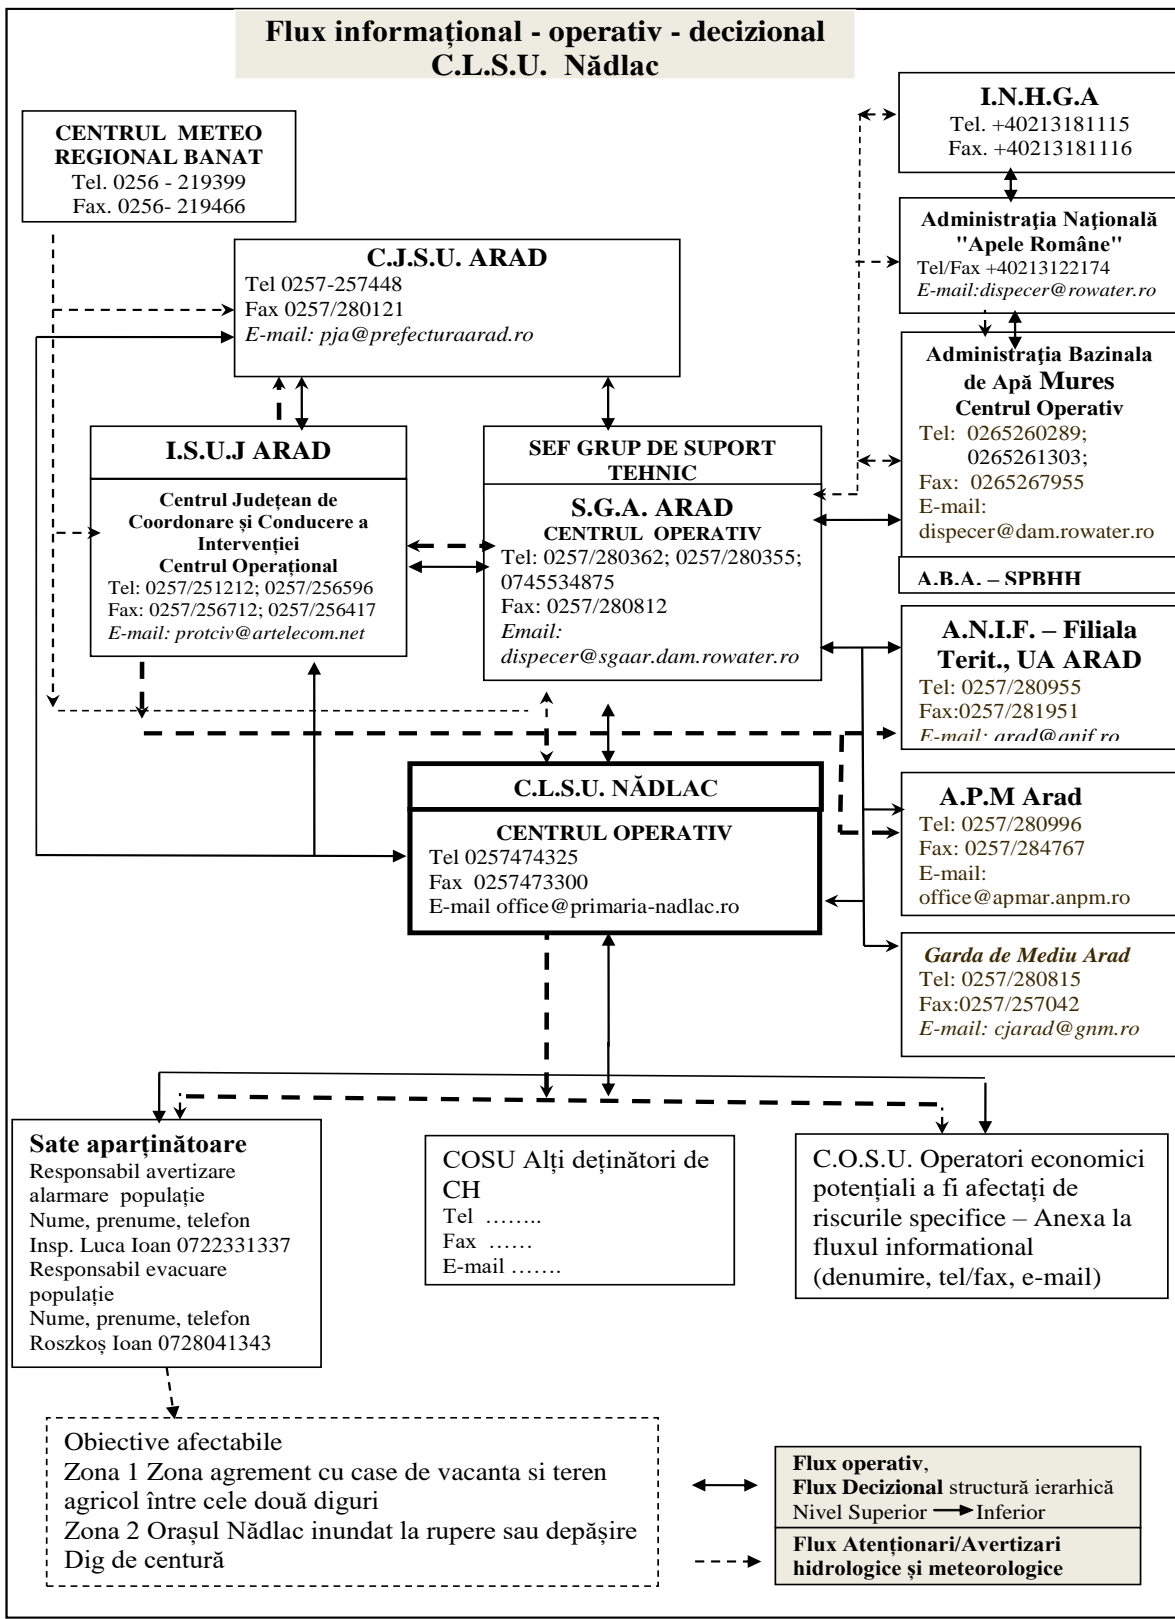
Flux informațional - operativ - decizional
C.L.S.U. Nădlac

CENTRUL METEO REGIONAL BANAT
Tel. 0256 - 219399
Fax. 0256- 219466

I.N.H.G.A
Tel. +40213181115
Fax. +40213181116

Administrația Națională "Apele Române"
Tel/Fax +40213122174
E-mail:dispecer@rowater.ro

C.J.S.U. ARAD
Tel 0257-257448
Fax 0257/280121
E-mail: pja@prefecturaarad.ro

Administrația Bazinala de Apă Mures
Centrul Operativ
Tel: 0265260289; 0265261303;
Fax: 0265267955
E-mail: dispecer@dam.rowater.ro

A.B.A. – SPBHH

I.S.U.J ARAD
Centrul Județean de Coordonare și Conducere a Intervenției
Centrul Operațional
Tel: 0257/251212; 0257/256596
Fax: 0257/256712; 0257/256417
E-mail: protciv@artelecom.net

SEF GRUP DE SUPORT TEHNIC
S.G.A. ARAD
CENTRUL OPERATIV
Tel: 0257/280362; 0257/280355; 0745534875
Fax: 0257/280812
Email: dispecer@sgaar.dam.rowater.ro

A.N.I.F. – Filiala Terit., UA ARAD
Tel: 0257/280955
Fax:0257/281951
E-mail: arad@anif.ro

C.L.S.U. NĂDLAC
CENTRUL OPERATIV
Tel 0257474325
Fax 0257473300
E-mail office@primaria-nadlac.ro

A.P.M Arad
Tel: 0257/280996
Fax: 0257/284767
E-mail: office@apmar.anpm.ro

Garda de Mediu Arad
Tel: 0257/280815
Fax:0257/257042
E-mail: cjarad@gnm.ro

Sate aparținătoare
Responsabil avertizare alarmare populație
Nume, prenume, telefon
Insp. Luca Ioan 0722331337
Responsabil evacuare populație
Nume, prenume, telefon
Roszkoș Ioan 0728041343

COSU Alți deținători de CH
Tel ……..
Fax ……
E-mail …….

C.O.S.U. Operatori economici potențiali a fi afectați de riscurile specifice – Anexa la fluxul informational (denumire, tel/fax, e-mail)

Obiective afectabile
Zona 1 Zona agrement cu case de vacanta si teren agricol între cele două diguri
Zona 2 Orașul Nădlac inundat la rupere sau depășire Dig de centură

Flux operativ,
Flux Decizional structură ierarhică
Nivel Superior → Inferior

Flux Atenționari/Avertizari hidrologice și meteorologice